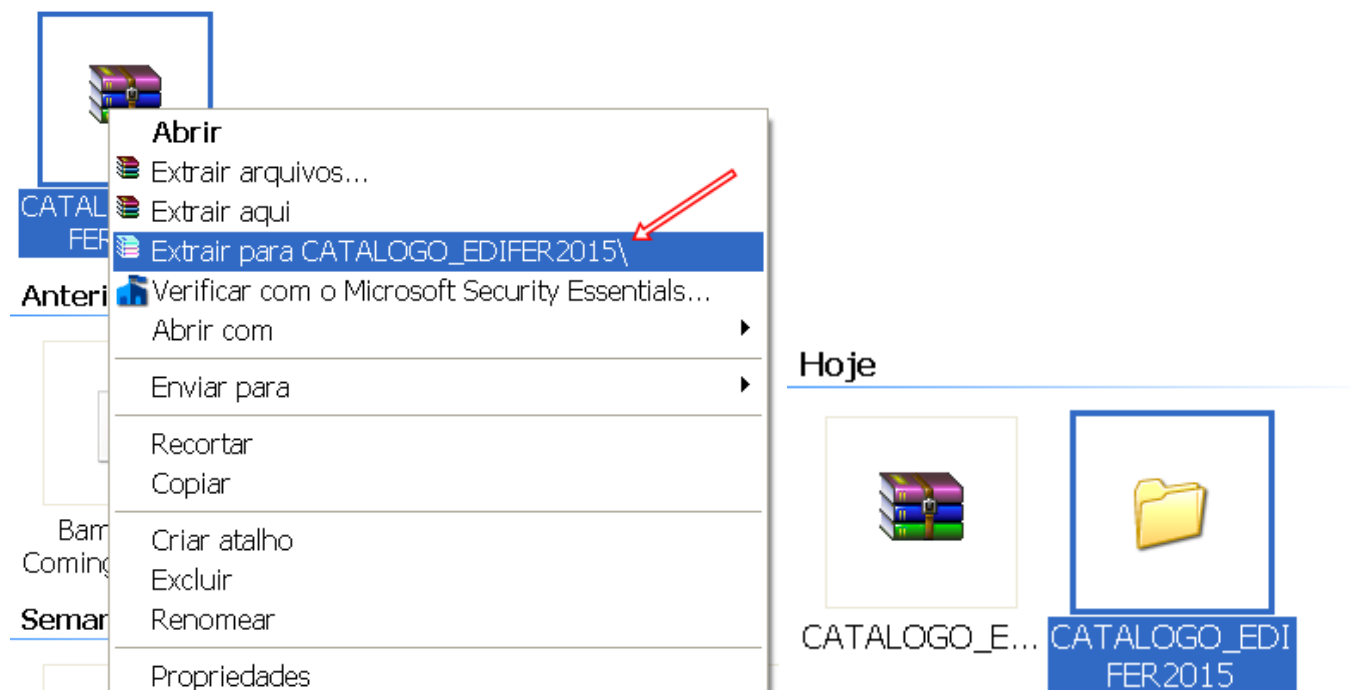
CATAL
FER

Anteri

Bam
Coming

Seman

Abrir
Extrair arquivos...
Extrair aqui
Extrair para CATALOGO_EDIFER2015\
Verificar com o Microsoft Security Essentials...
Abrir com
Enviar para
Recortar
Copiar
Criar atalho
Excluir
Renomear
Propriedades

Hoje

CATALOGO_E...

CATALOGO_EDIFER2015